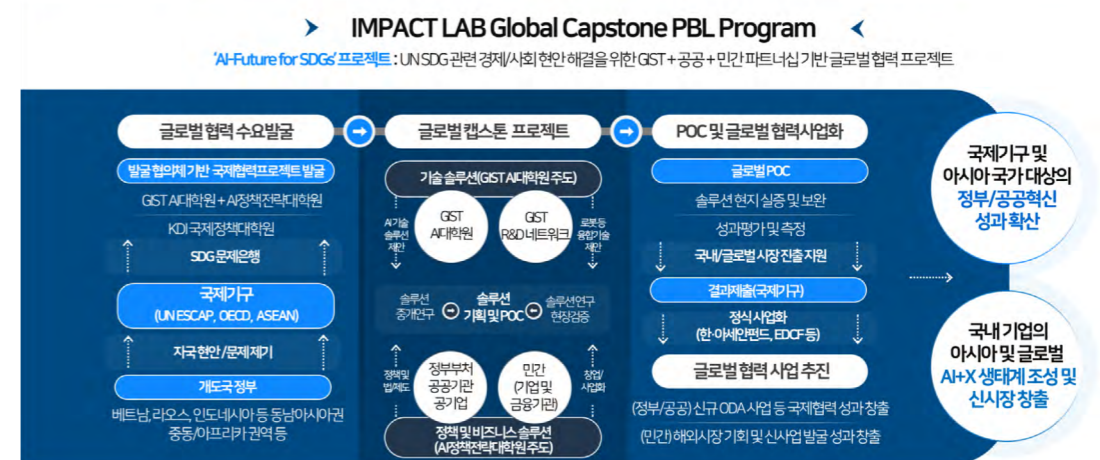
IMPACT LAB Global Capstone PBL Program

'AI-Future for SDGs' 프로젝트 : UN SDG 관련 경제/사회 현안 해결을 위한 GIST + 공공 + 민간 파트너십 기반 글로벌 협력 프로젝트

글로벌 협력 수요발굴

발굴 협의체 기반 국제협력프로젝트 발굴

GIST AI대학원 + AI정책전략대학원

KDI 국제정책대학원

SDG 문제은행

국제기구
(UN ESCAP, OECD, ASEAN)

자국 현안 /문제제기

개도국 정부

베트남, 라오스, 인도네시아 등 동남아시아권
중동/아프리카 권역 등

글로벌 캡스톤 프로젝트

기술 솔루션(GIST AI대학원 주도)

AI기술 솔루션 제안

GIST AI대학원

GIST R&D 네트워크

로봇등 융합기술 제안

솔루션 중개연구

솔루션 기획 및 POC

솔루션연구 현장검증

정책및 법제도

정부부처 공공기관 공기업

민간 (기업및 금융기관)

창업/ 사업화

정책 및 비즈니스 솔루션
(AI정책전략대학원 주도)

POC 및 글로벌 협력사업화

글로벌 POC

솔루션 현지 실증 및 보완

성과평가 및 측정

국내/글로벌 시장 진출 지원

결과제출(국제기구)

정식 사업화
(한·아세안펀드, EDCF 등)

글로벌 협력 사업 추진

(정부/공공) 신규 ODA 사업 등 국제협력 성과 창출

(민간) 해외시장 기회 및 신사업 발굴 성과 창출

국제기구 및 아시아 국가 대상의 정부/공공혁신 성과 확산

국내 기업의 아시아 및 글로벌 AI+X 생태계 조성 및 신시장 창출